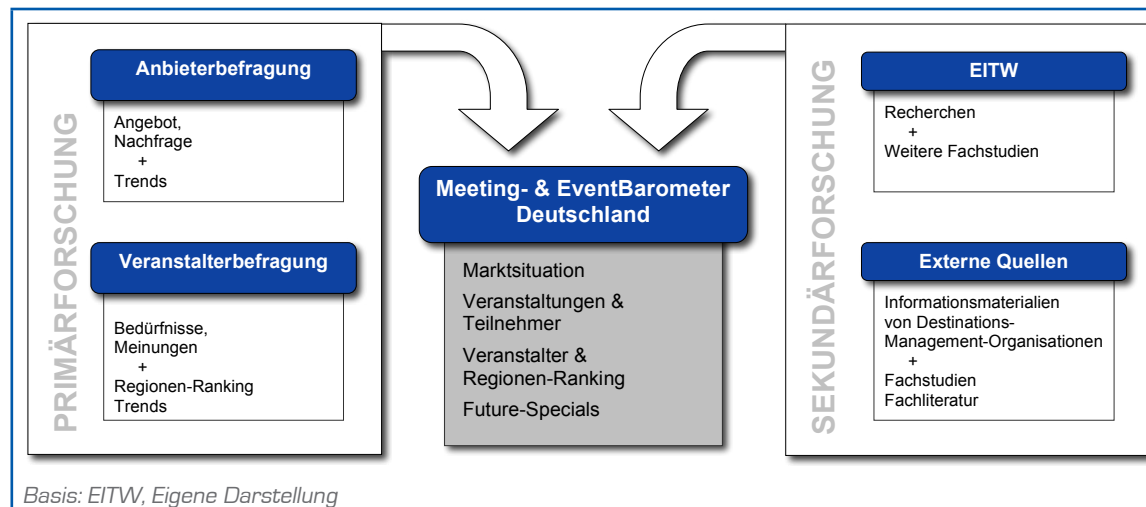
PRIMÄRFORSCHUNG

Anbieterbefragung

Angebot,
Nachfrage
+
Trends

Veranstalterbefragung

Bedürfnisse,
Meinungen
+
Regionen-Ranking
Trends

Meeting- & EventBarometer Deutschland

Marktsituation

Veranstaltungen & Teilnehmer

Veranstalter & Regionen-Ranking

Future-Specials

SEKUNDÄRFORSCHUNG

EITW

Recherchen
+
Weitere Fachstudien

Externe Quellen

Informationsmaterialien von Destinations-Management-Organisationen
+
Fachstudien
Fachliteratur

Basis: EITW, Eigene Darstellung